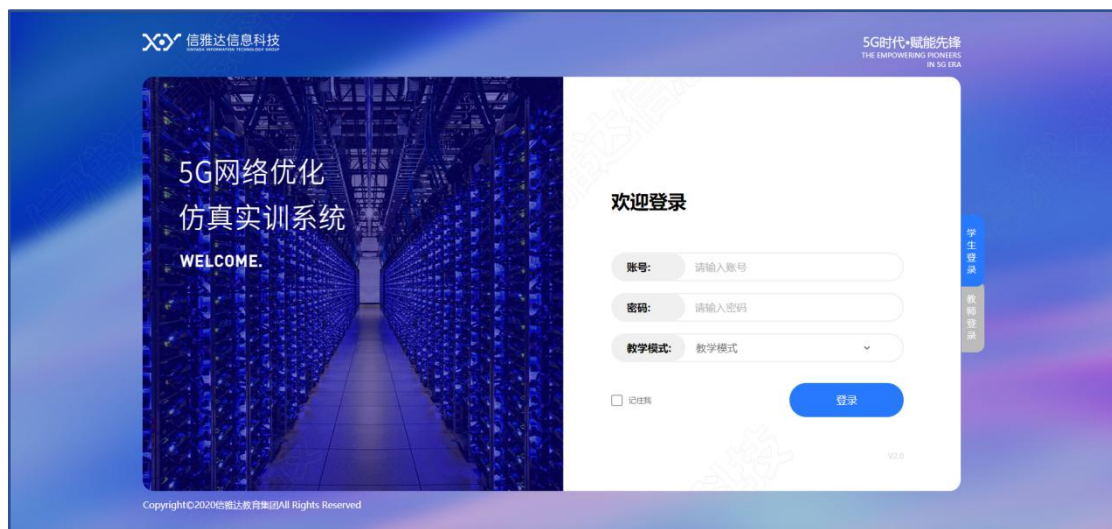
信雅达信息科技
SINYADA INFORMATION TECHNOLOGY GROUP

5G时代•赋能先锋
THE EMPOWERING PIONEERS IN 5G ERA

5G网络优化
仿真实训系统
WELCOME.

欢迎登录

账号: 请输入账号

密码: 请输入密码

教学模式: 教学模式

记住我

登录

V2.0

学生登录

教师登录

Copyright©2020信雅达教育集团All Rights Reserved